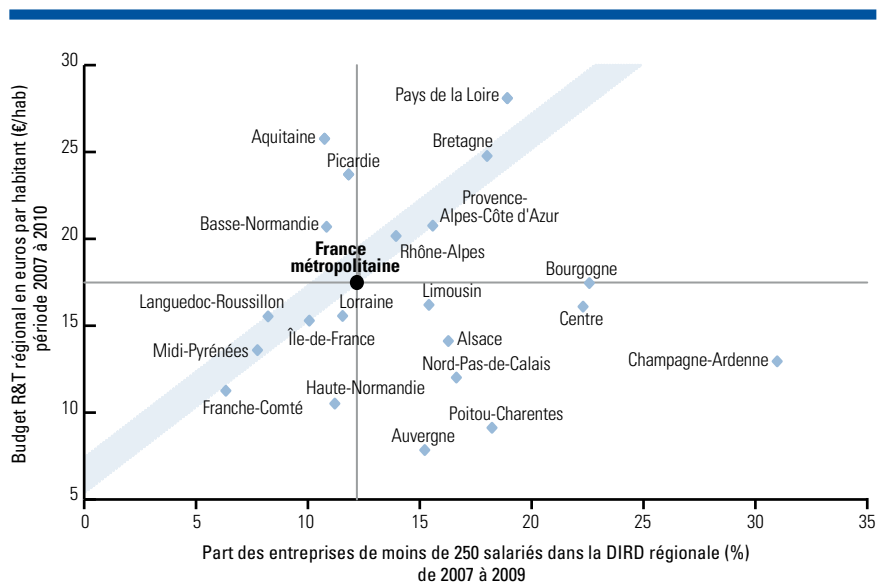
Budget R&T régional en euros par habitant (€/hab) période 2007 à 2010

30
25
20
15
10
5

Pays de la Loire
Aquitaine
Bretagne
Picardie
Provence-Alpes-Côte d'Azur
Basse-Normandie
Rhône-Alpes
France métropolitaine
Bourgogne
Limousin
Languedoc-Roussillon
Lorraine
Centre
Île-de-France
Alsace
Midi-Pyrénées
Champagne-Ardenne
Nord-Pas-de-Calais
Haute-Normandie
Franche-Comté
Poitou-Charentes
Auvergne

0 5 10 15 20 25 30 35

Part des entreprises de moins de 250 salariés dans la DIRD régionale (%) de 2007 à 2009